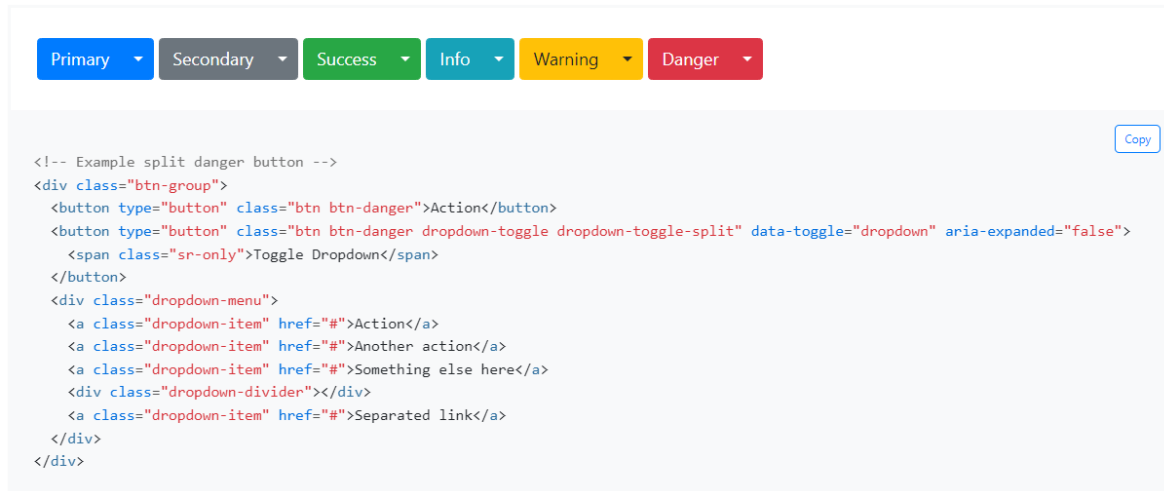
Primary Secondary Success Info Warning Danger

Copy

```
<!-- Example split danger button -->
<div class="btn-group">
  <button type="button" class="btn btn-danger">Action</button>
  <button type="button" class="btn btn-danger dropdown-toggle dropdown-toggle-split" data-toggle="dropdown" aria-expanded="false">
    <span class="sr-only">Toggle Dropdown</span>
  </button>
  <div class="dropdown-menu">
    <a class="dropdown-item" href="#">Action</a>
    <a class="dropdown-item" href="#">Another action</a>
    <a class="dropdown-item" href="#">Something else here</a>
    <div class="dropdown-divider"></div>
    <a class="dropdown-item" href="#">Separated link</a>
  </div>
</div>
```